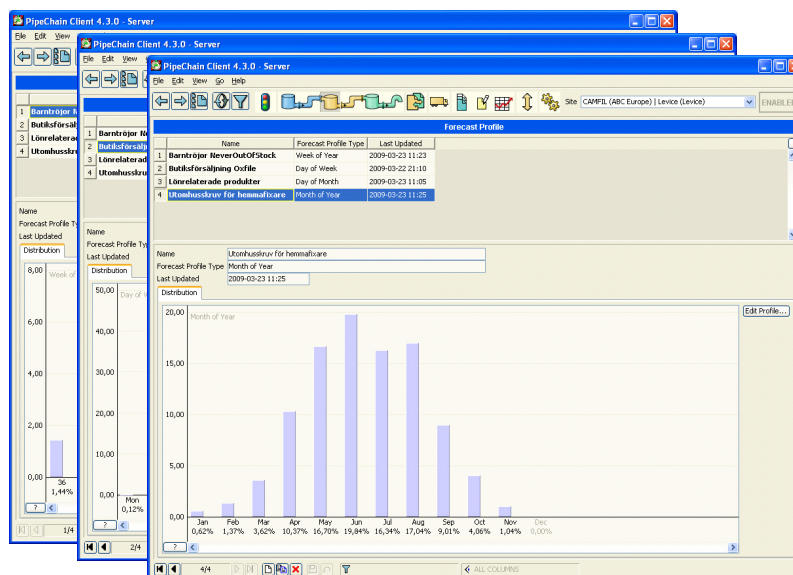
PipeChain Client 4.3.0 - Server
File Edit View

| | |
|---|---|
| 1 | Barntröjor N |
| 2 | Butiksförsälj |
| 3 | Lönrelaterad |
| 4 | Utomhusskru |

Name
Forecast Profile Ty
Last Updated
Distribution
8,00 Week of
6,00
4,00
2,00
0,00
36
1,44%
?
1/4

PipeChain Client 4.3.0 - Server
File Edit View

| | |
|---|---|
| 1 | Barntröjor N |
| 2 | Butiksförsälj |
| 3 | Lönrelaterad |
| 4 | Utomhusskru |

Name
Forecast Profile Ty
Last Updated
Distribution
50,00 Day of
40,00
30,00
20,00
10,00
0,00
Mon
0,12%
?
2/4

PipeChain Client 4.3.0 - Server
File Edit View Go Help
Site CAMFIL (ABC Europe) | Levice (Levice)
ENABLE

Forecast Profile

| | Name | Forecast Profile Type | Last Updated |
|---|---|---|---|
| 1 | Barntröjor NeverOutOfStock | Week of Year | 2009-03-23 11:23 |
| 2 | Butiksförsäljning Oxfile | Day of Week | 2009-03-22 21:10 |
| 3 | Lönrelaterade produkter | Day of Month | 2009-03-23 11:05 |
| 4 | Utomhusskruv för hemmafixare | Month of Year | 2009-03-23 11:25 |

Name Utomhusskruv för hemmafixare
Forecast Profile Type Month of Year
Last Updated 2009-03-23 11:25
Distribution
Edit Profile...
20,00 Month of Year
15,00
10,00
5,00
0,00
Jan 0,62% Feb 1,37% Mar 3,62% Apr 10,37% May 16,70% Jun 19,84% Jul 16,34% Aug 17,04% Sep 9,01% Oct 4,06% Nov 1,04% Dec 0,00%
?
4/4
ALL COLUMNS